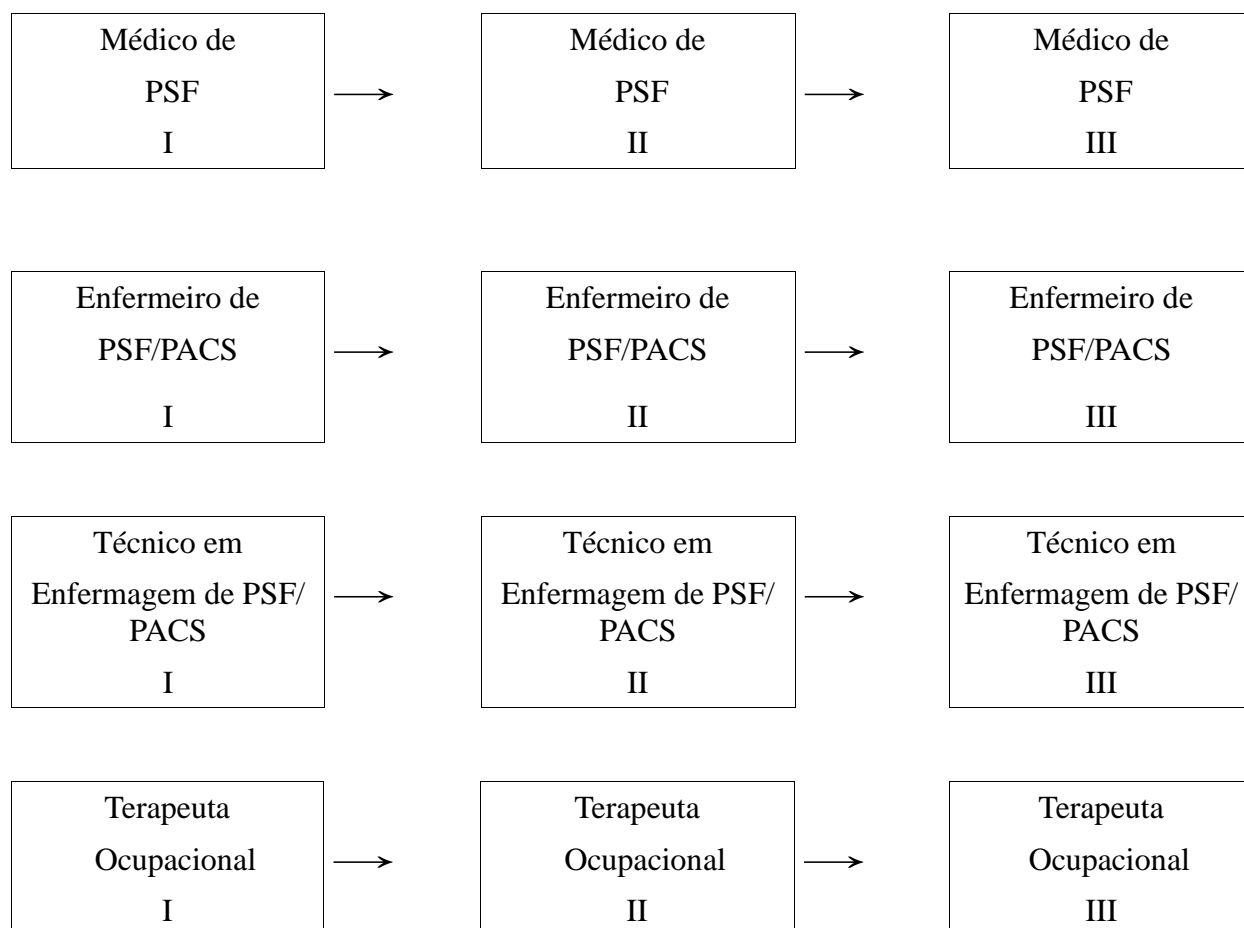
Médico de PSF I

Médico de PSF II

Médico de PSF III

Enfermeiro de PSF/PACS I

Enfermeiro de PSF/PACS II

Enfermeiro de PSF/PACS III

Técnico em Enfermagem de PSF/ PACS I

Técnico em Enfermagem de PSF/ PACS II

Técnico em Enfermagem de PSF/ PACS III

Terapeuta Ocupacional I

Terapeuta Ocupacional II

Terapeuta Ocupacional III